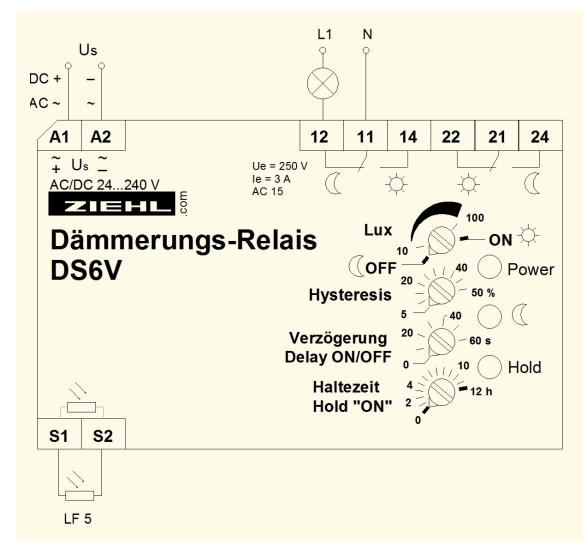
Us

DC + –

AC ~ ~

L1 N

A1 A2

12 11 14 22 21 24

$\tilde{+}$ Us $\tilde{-}$

AC/DC 24...240 V

Ue = 250 V
Ie = 3 A
AC 15

ZIEHL .com

Dämmerungs-Relais
DS6V

Lux

100

10

ON

OFF

40

20

Power

Hysteresis

50 %

5

Verzögerung
Delay ON/OFF

40

20

60 s

0

Hold

Haltezeit
Hold "ON"

10

4

12 h

2

0

S1 S2

LF 5